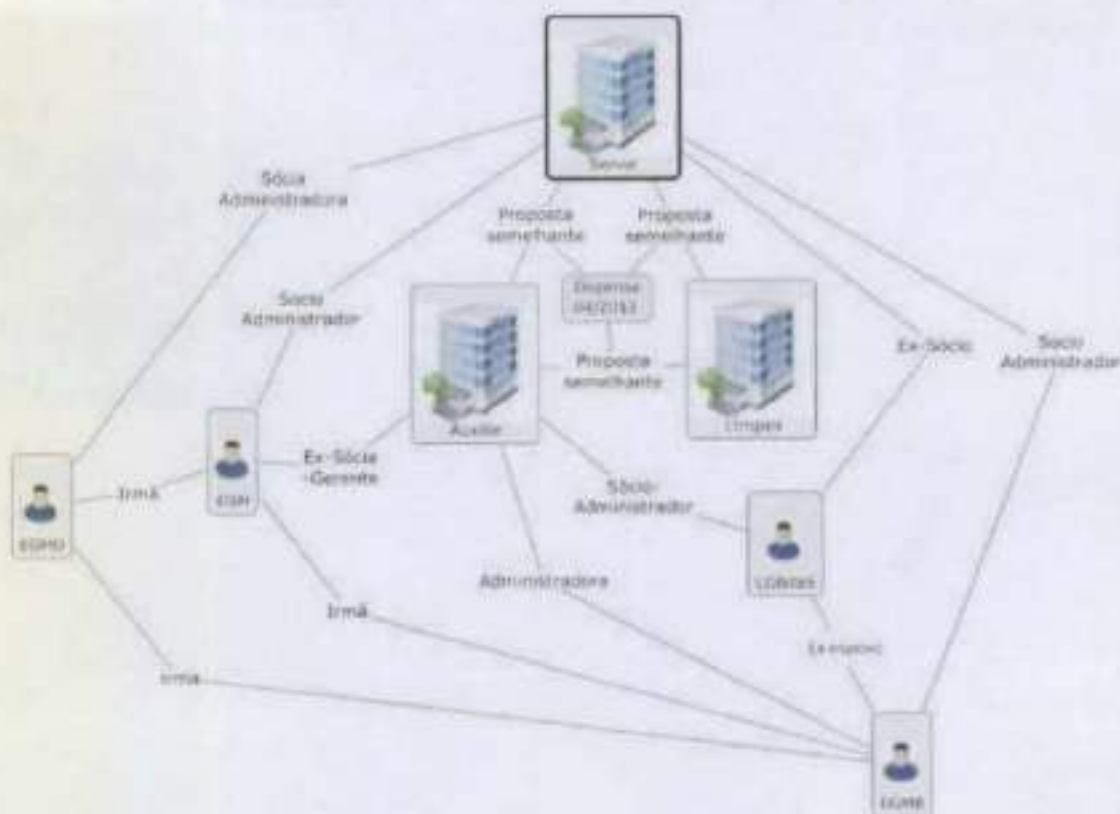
Servar

Sócia Administradora

Proposta semelhante

Proposta semelhante

Sócio Administrador

Dispensa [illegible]

Proposta semelhante

Ex-Sócio

Sócio Administrador

Apoiar

Limpar

EGMO

Irmã

EGM

Ex-Sócia -Gerente

Sócio-Administrador

LGBSS

Administradora

Irmã

Ex-esposo

Irmã

EGMB